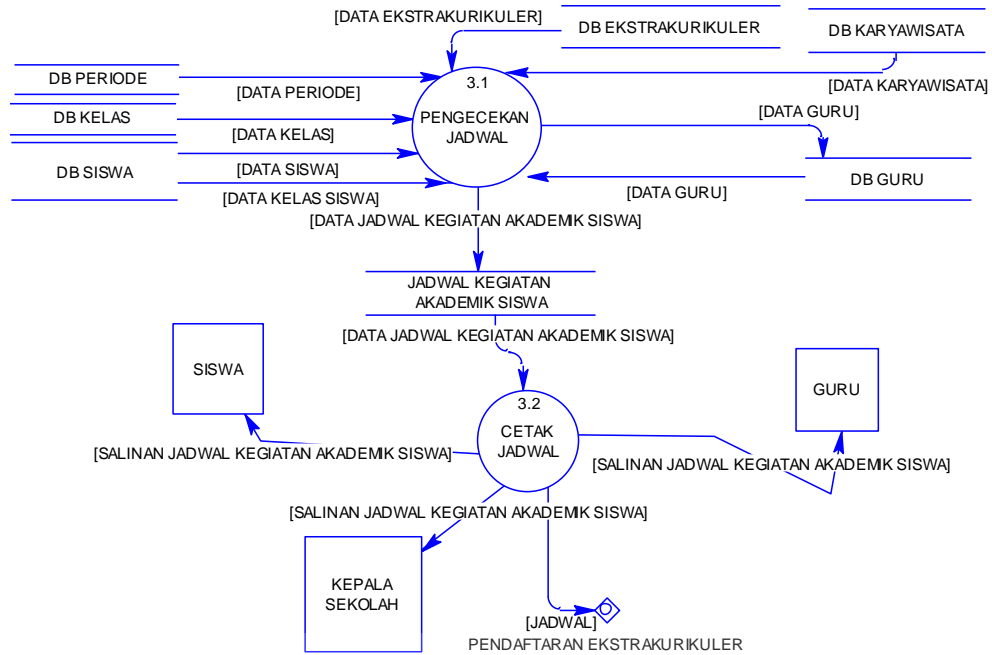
[DATA EKSTRAKURIKULER]

DB EKSTRAKURIKULER

DB KARYAWISATA

DB PERIODE

[DATA PERIODE]

3.1

PENGECEKAN JADWAL

[DATA KARYAWISATA]

[DATA GURU]

DB KELAS

[DATA KELAS]

DB SISWA

[DATA SISWA]

[DATA KELAS SISWA]

[DATA GURU]

DB GURU

[DATA JADWAL KEGIATAN AKADEMIK SISWA]

JADWAL KEGIATAN AKADEMIK SISWA

[DATA JADWAL KEGIATAN AKADEMIK SISWA]

SISWA

3.2

CETAK JADWAL

GURU

[SALINAN JADWAL KEGIATAN AKADEMIK SISWA]

[SALINAN JADWAL KEGIATAN AKADEMIK SISWA]

[SALINAN JADWAL KEGIATAN AKADEMIK SISWA]

KEPALA SEKOLAH

[JADWAL]

PENDAFTARAN EKSTRAKURIKULER